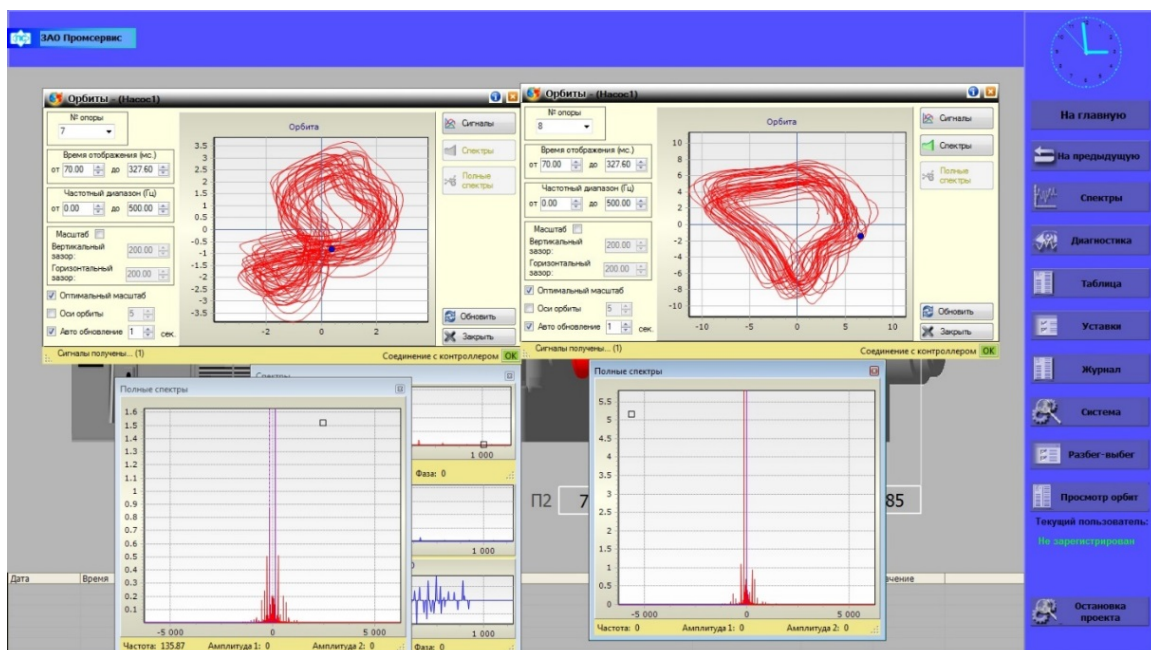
ЗАО Промсервис

Орбиты - (Насос1)

№ опоры
7

Время отображения (мс.)
от 70.00 до 327.60

Частотный диапазон (Гц)
от 0.00 до 500.00

Масштаб
Вертикальный зазор: 200.00
Горизонтальный зазор: 200.00

Оптимальный масштаб
Оси орбиты 5
Авто обновление 1 сек.

Орбита

3.5
3
2.5
2
1.5
1
0.5
0
-0.5
-1
-1.5
-2
-2.5
-3
-3.5
-2
0
2

Сигналы
Спектры
Полные спектры
Обновить
Закрыть

Сигналы получены... (1)
Соединение с контроллером OK

Орбиты - (Насос1)

№ опоры
8

Время отображения (мс.)
от 70.00 до 327.60

Частотный диапазон (Гц)
от 0.00 до 500.00

Масштаб
Вертикальный зазор: 200.00
Горизонтальный зазор: 200.00

Оптимальный масштаб
Оси орбиты 5
Авто обновление 1 сек.

Орбита

10
8
6
4
2
0
-2
-4
-6
-8
-10
-10
-5
0
5
10

Сигналы
Спектры
Полные спектры
Обновить
Закрыть

Сигналы получены... (1)
Соединение с контроллером OK

Спектры

Полные спектры

1.6
1.5
1.4
1.3
1.2
1.1
1
0.9
0.8
0.7
0.6
0.5
0.4
0.3
0.2
0.1
-5 000
0
5 000

Частота: 135.87 Амплитуда 1: 0 Амплитуда 2: 0

1 000
Фаза: 0
1 000
1 000
Фаза: 0

Полные спектры

5.5
5
4.5
4
3.5
3
2.5
2
1.5
1
0.5
0
-5 000
0
5 000

Частота: 0 Амплитуда 1: 0 Амплитуда 2: 0

П2 7 85

Дата Время
чение

На главную
На предыдущую
Спектры
Диагностика
Таблица
Уставки
Журнал
Система
Разбег-выбег
Просмотр орбит
Текущий пользователь:
Не зарегистрирован
Остановка проекта